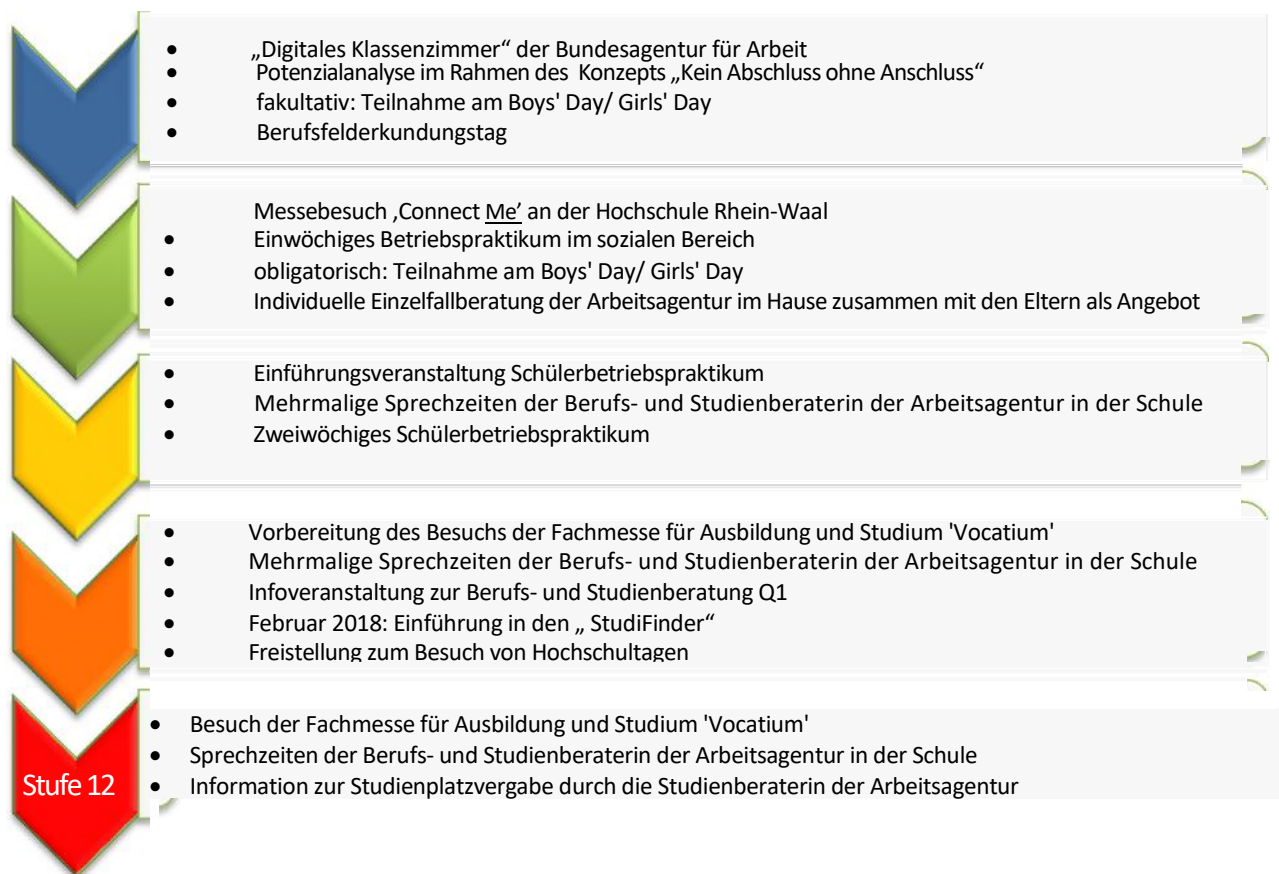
„Digitales Klassenzimmer“ der Bundesagentur für Arbeit
Potenzialanalyse im Rahmen des Konzepts „Kein Abschluss ohne Anschluss“
fakultativ: Teilnahme am Boys' Day/ Girls' Day
Berufsfelderkundungstag

Messebesuch ‚Connect Me’ an der Hochschule Rhein-Waal
Einwöchiges Betriebspraktikum im sozialen Bereich
obligatorisch: Teilnahme am Boys' Day/ Girls' Day
Individuelle Einzelfallberatung der Arbeitsagentur im Hause zusammen mit den Eltern als Angebot

Einführungsveranstaltung Schülerbetriebspraktikum
Mehrmalige Sprechzeiten der Berufs- und Studienberaterin der Arbeitsagentur in der Schule
Zweiwöchiges Schülerbetriebspraktikum

Vorbereitung des Besuchs der Fachmesse für Ausbildung und Studium 'Vocatium'
Mehrmalige Sprechzeiten der Berufs- und Studienberaterin der Arbeitsagentur in der Schule
Infoveranstaltung zur Berufs- und Studienberatung Q1
Februar 2018: Einführung in den „ StudiFinder“
Freistellung zum Besuch von Hochschultagen

Stufe 12
Besuch der Fachmesse für Ausbildung und Studium 'Vocatium'
Sprechzeiten der Berufs- und Studienberaterin der Arbeitsagentur in der Schule
Information zur Studienplatzvergabe durch die Studienberaterin der Arbeitsagentur